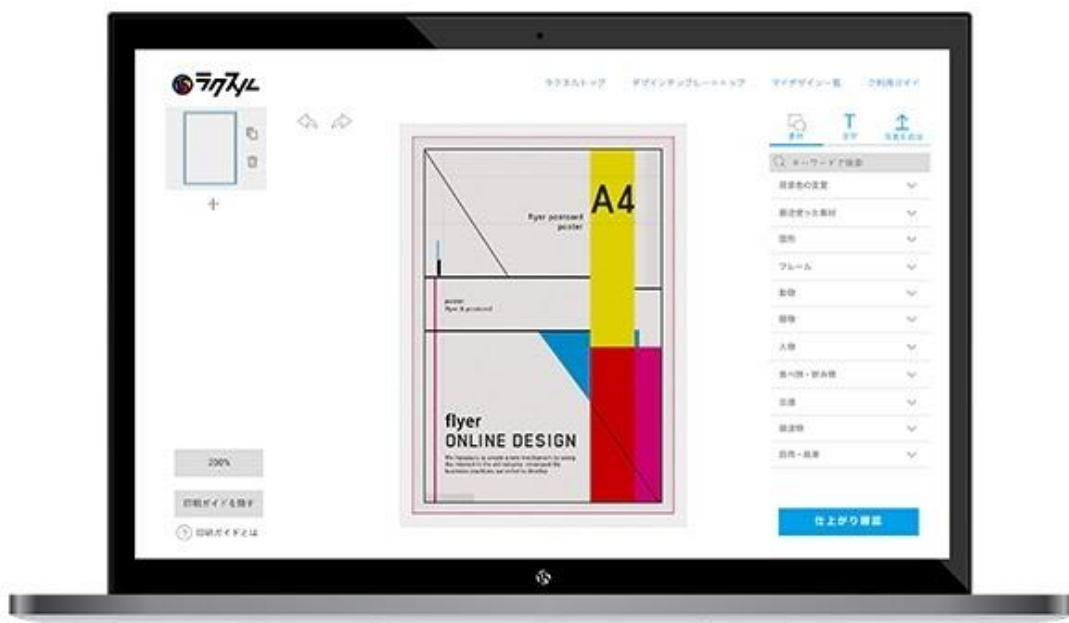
ラクスル

ラクスルトップ　デザインテンプレートトップ　マイデザイン一覧　ご利用ガイド

A4

flyer postcard poster

poster flyer & postcard

flyer
ONLINE DESIGN

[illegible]

素材　文字　画像を追加

キーワードで検索

背景色の変更
最近使った素材
図形
フレーム
動物
植物
人物
食べ物・飲み物
交通
建造物
自然・風景

仕上がり確認

200%

印刷ガイドを隠す

印刷ガイドとは